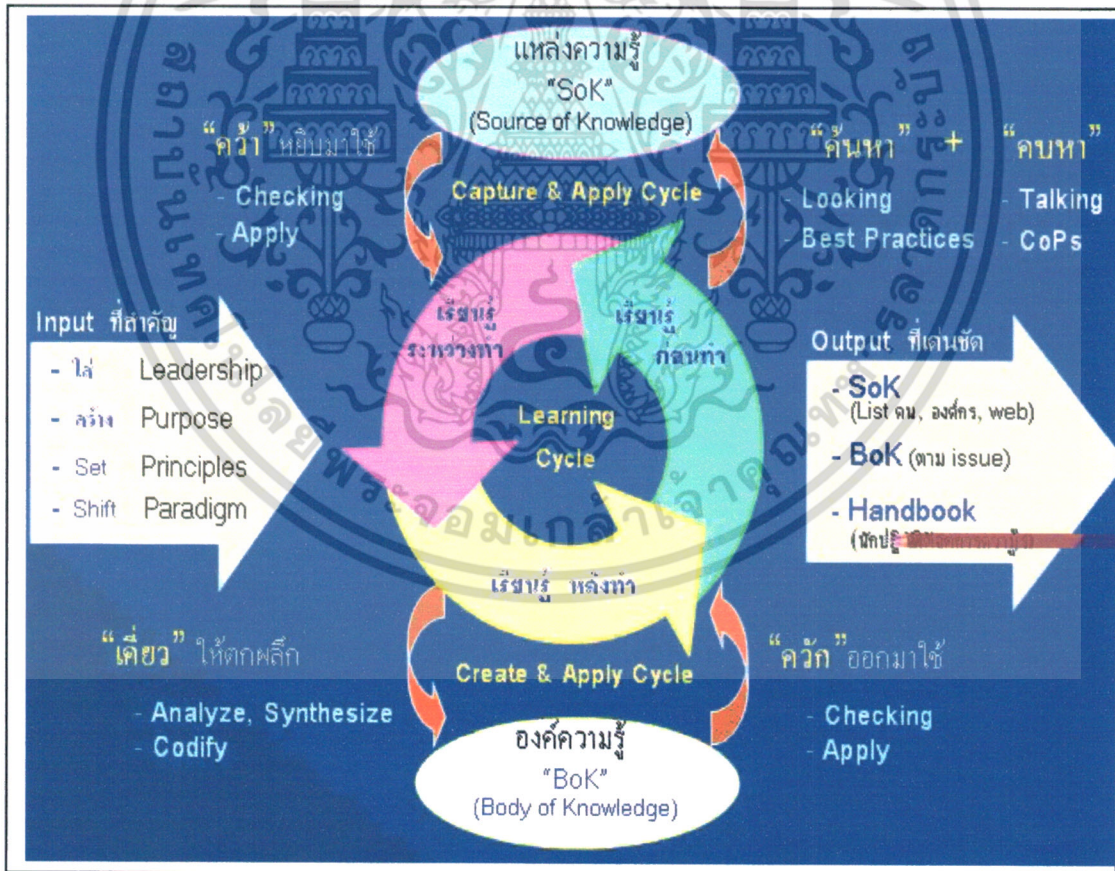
แหล่งความรู้
"SoK"
(Source of Knowledge)

"คว้า" หยิบมาใช้
- Checking
- Apply

Capture & Apply Cycle

"ค้นหา" + "คบหา"
- Looking
- Best Practices
- Talking
- CoPs

Input ที่สำคัญ
- ใส่ Leadership
- สร้าง Purpose
- Set Principles
- Shift Paradigm

เรียนรู้ ระหว่างทำ

เรียนรู้ ก่อนทำ

Learning Cycle

เรียนรู้ หลังทำ

Output ที่เด่นชัด
- SoK (List คน, องค์กร, web)
- BoK (ตาม issue)
- Handbook (นักปฏิ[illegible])

"เคี่ยว" ให้ตกผลึก
- Analyze, Synthesize
- Codify

Create & Apply Cycle

"ควัก" ออกมาใช้
- Checking
- Apply

องค์ความรู้
"BoK"
(Body of Knowledge)